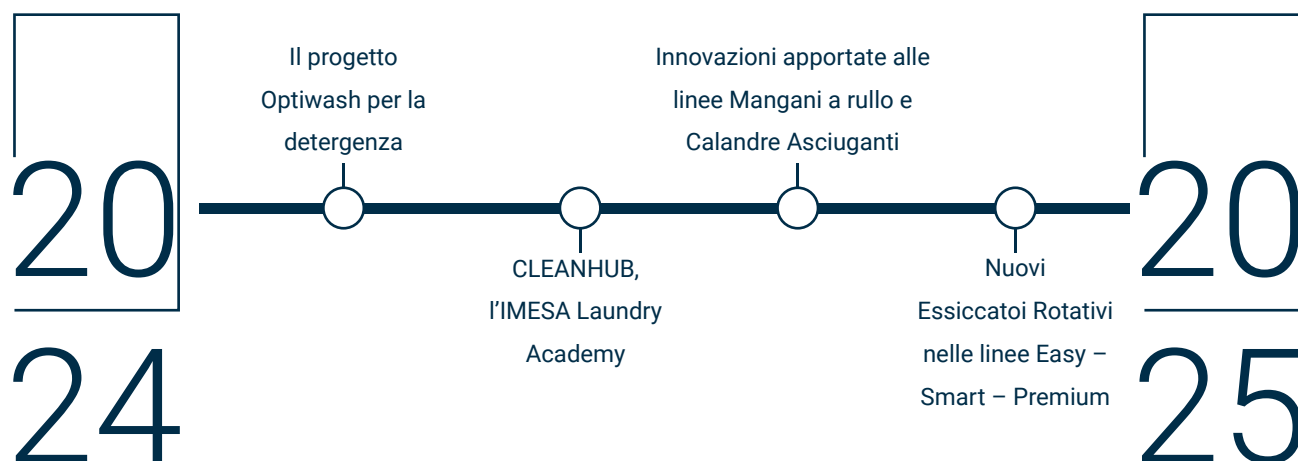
20
24

Il progetto Optiwash per la detergenza

CLEANHUB, l’IMESA Laundry Academy

Innovazioni apportate alle linee Mangani a rullo e Calandre Asciuganti

Nuovi Essiccatoi Rotativi nelle linee Easy – Smart – Premium

20
25